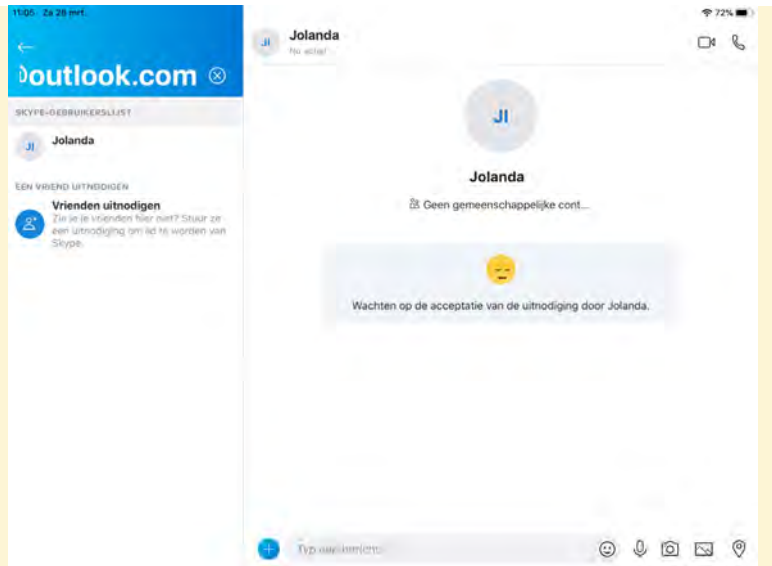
11:05 Za 28 mrt.

72%

←

)outlook.com ⊗

SKYPE-GEBRUIKERSLIJST

JI

Jolanda

EEN VRIEND UITNODIGEN

Vrienden uitnodigen

Zie je je vrienden hier niet? Stuur ze een uitnodiging om lid te worden van Skype.

JI

Jolanda

Nu actief

JI

Jolanda

Geen gemeenschappelijke cont...

Wachten op de acceptatie van de uitnodiging door Jolanda.

Typ een bericht